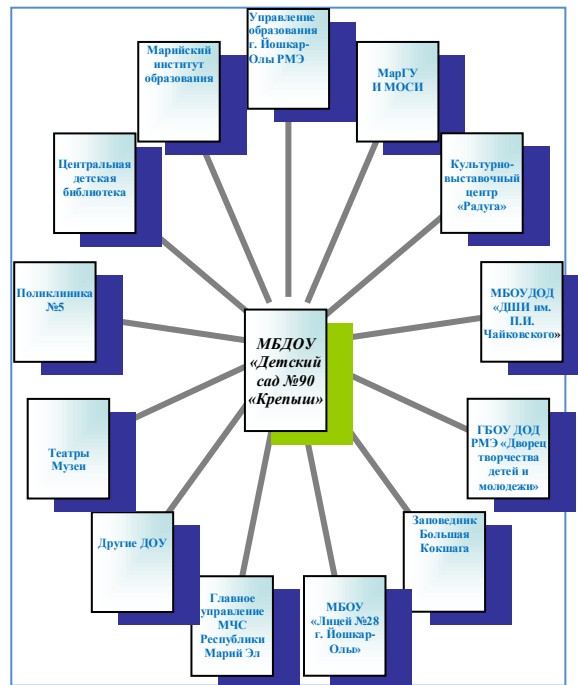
МБДОУ «Детский сад №90 «Крепыш»

Управление образования г. Йошкар-Олы РМЭ

МарГУ И МОСИ

Культурно-выставочный центр «Радуга»

МБОУДОД «ДШИ им. П.И. Чайковского»

ГБОУ ДОД РМЭ «Дворец творчества детей и молодежи»

Заповедник Большая Кокшага

МБОУ «Лицей №28 г. Йошкар-Олы»

Главное управление МЧС Республики Марий Эл

Другие ДОУ

Театры Музеи

Поликлиника №5

Центральная детская библиотека

Марийский институт образования